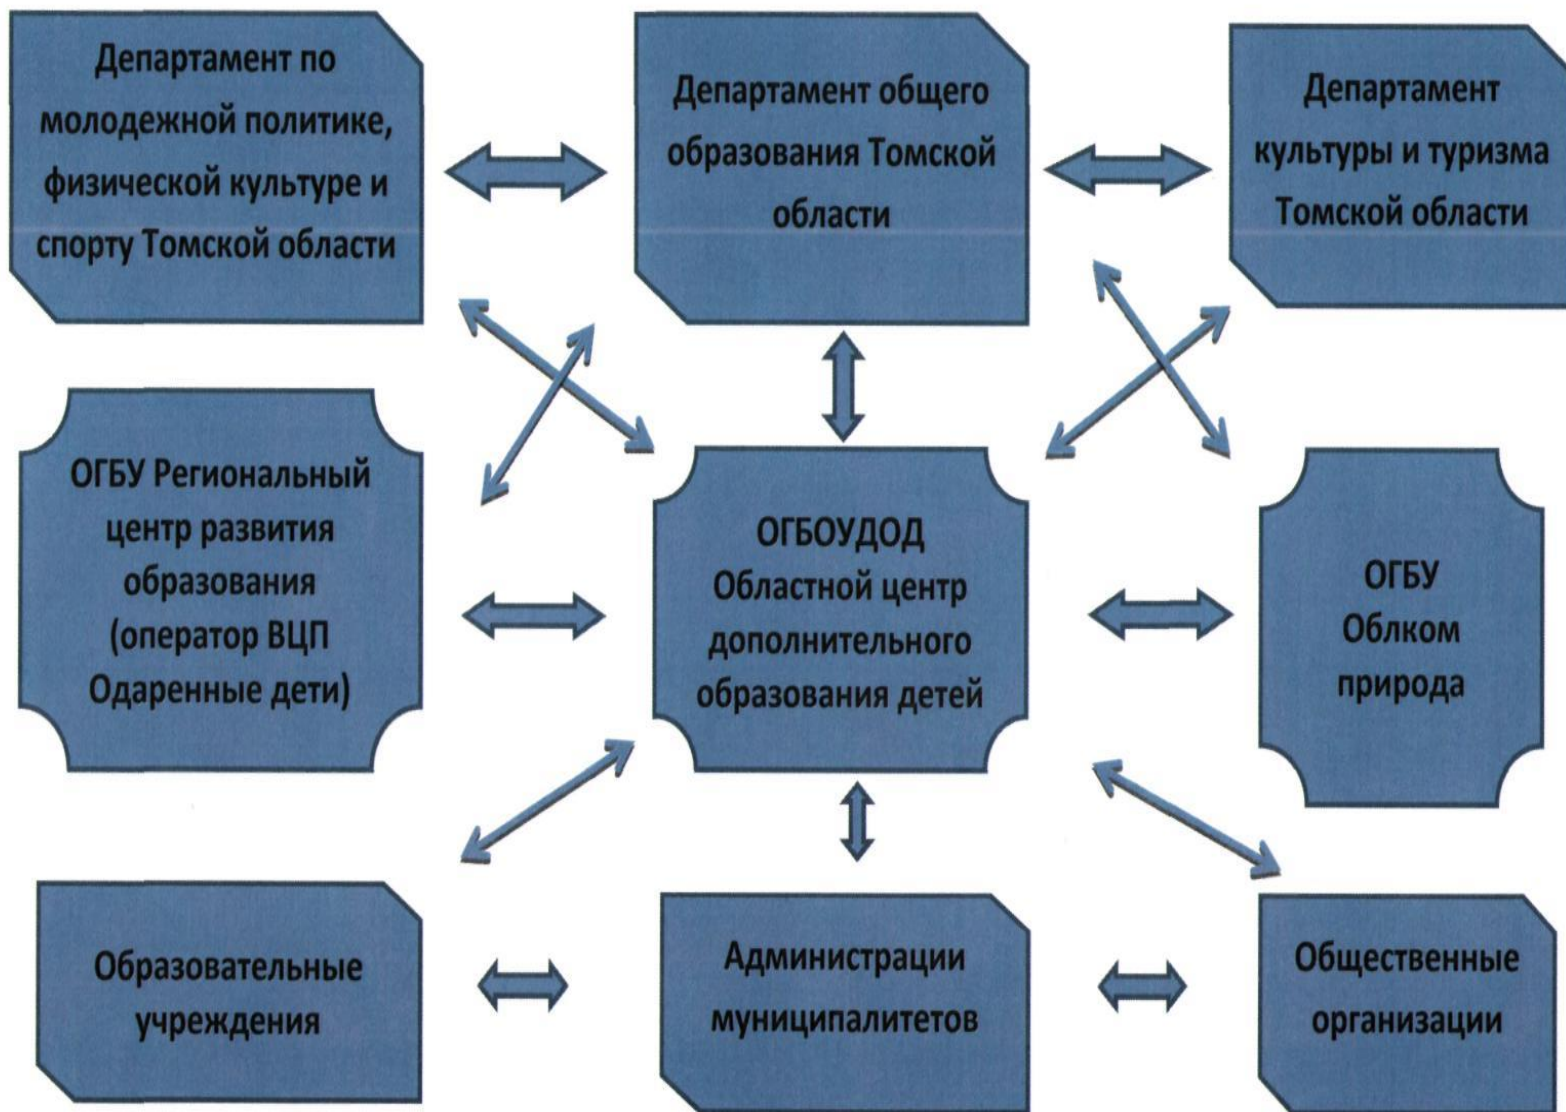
Департамент по молодежной политике, физической культуре и спорту Томской области

Департамент общего образования Томской области

Департамент культуры и туризма Томской области

ОГБУ Региональный центр развития образования (оператор ВЦП Одаренные дети)

ОГБОУДОД
Областной центр дополнительного образования детей

ОГБУ
Облком природа

Образовательные учреждения

Администрации муниципалитетов

Общественные организации